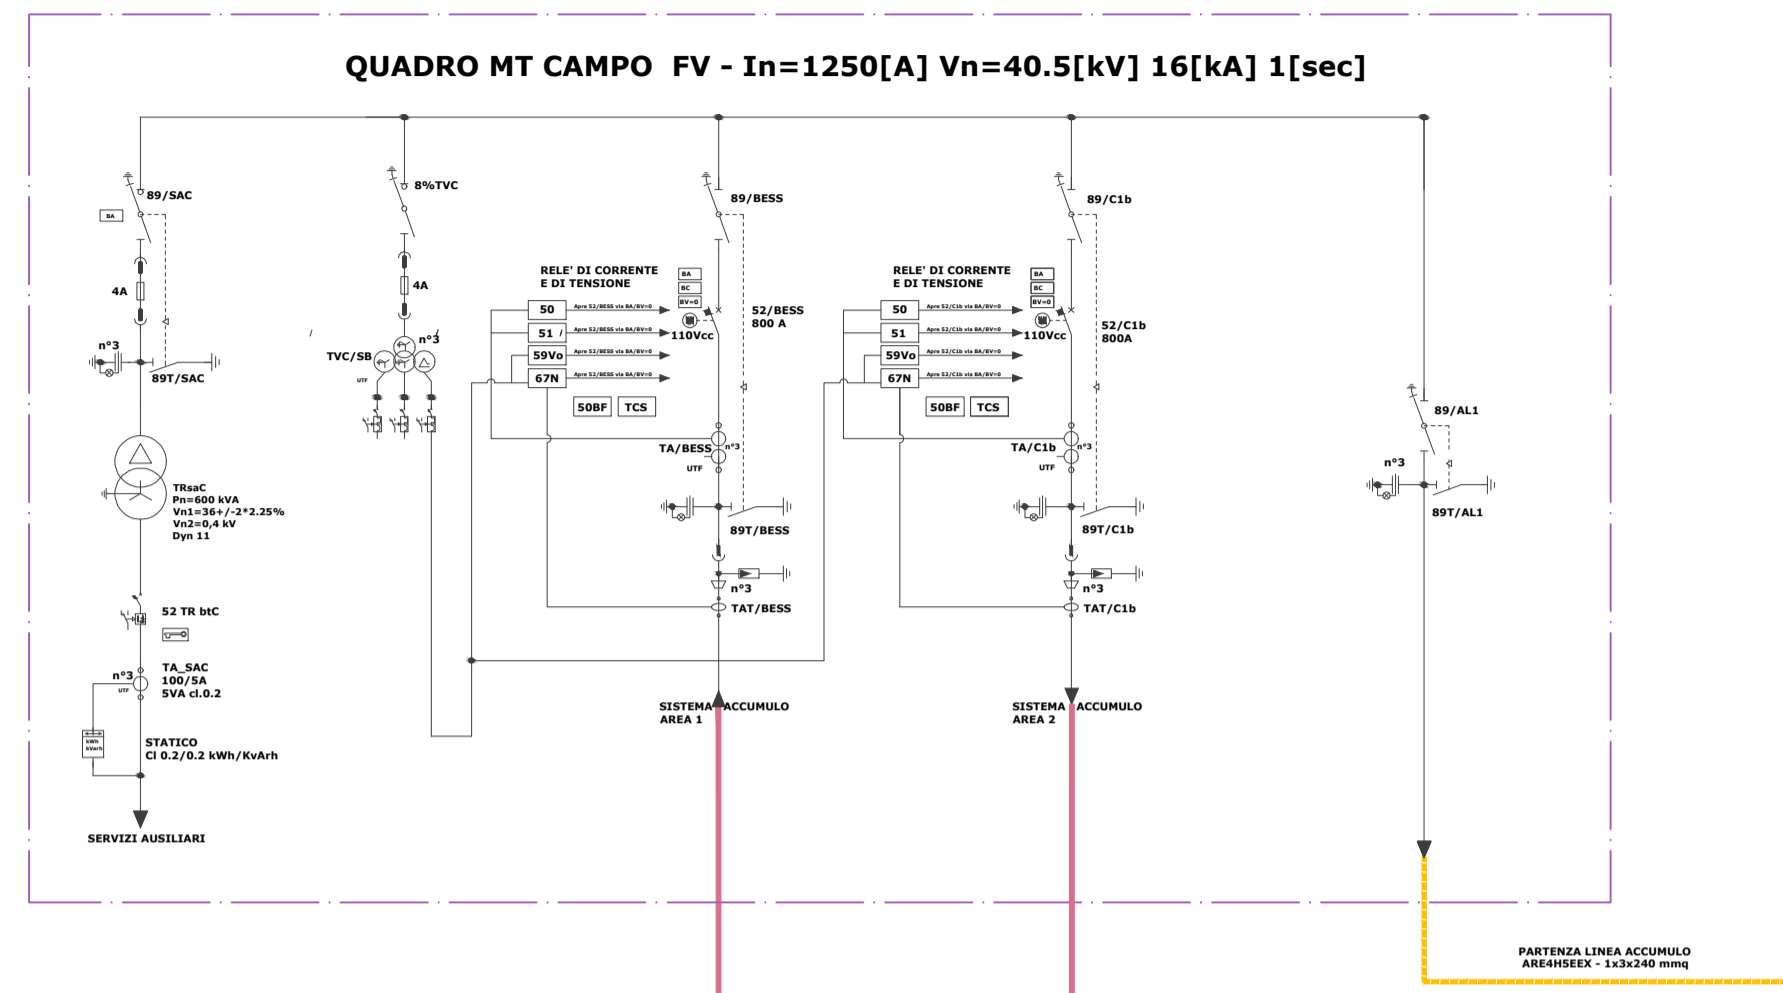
QUADRO MT CAMPO FV - In=1250[A] Vn=40.5[kV] 16[kA] 1[sec]

89/SAC

BA

4A

n°3

89T/SAC

TRsaC
Pn=600 kVA
Vn1=36+/-2*2.25%
Vn2=0,4 kV
Dyn 11

52 TR btC

n°3
UTF
TA_SAC
100/5A
5VA cl.0.2

kWh
kVarh

STATICO
Cl 0.2/0.2 kWh/KvArh

SERVIZI AUSILIARI

8%TVC

4A

n°3

TVC/SB
UTF

RELE' DI CORRENTE
E DI TENSIONE

BA
BC
BV=0

50
51
59Vo
67N

Apre 52/BESS via BA/BV=0
Apre 52/BESS via BA/BV=0
Apre 52/BESS via BA/BV=0
Apre 52/BESS via BA/BV=0

110Vcc

50BF
TCS

89/BESS

52/BESS
800 A

TA/BESS
n°3
UTF

89T/BESS

n°3
TAT/BESS

SISTEMA ACCUMULO
AREA 1

RELE' DI CORRENTE
E DI TENSIONE

BA
BC
BV=0

50
51
59Vo
67N

Apre 52/C1b via BA/BV=0
Apre 52/C1b via BA/BV=0
Apre 52/C1b via BA/BV=0
Apre 52/C1b via BA/BV=0

110Vcc

50BF
TCS

89/C1b

52/C1b
800A

TA/C1b
n°3
UTF

89T/C1b

n°3
TAT/C1b

SISTEMA ACCUMULO
AREA 2

89/AL1

n°3

89T/AL1

PARTENZA LINEA ACCUMULO
ARE4H5EEX - 1x3x240 mmq